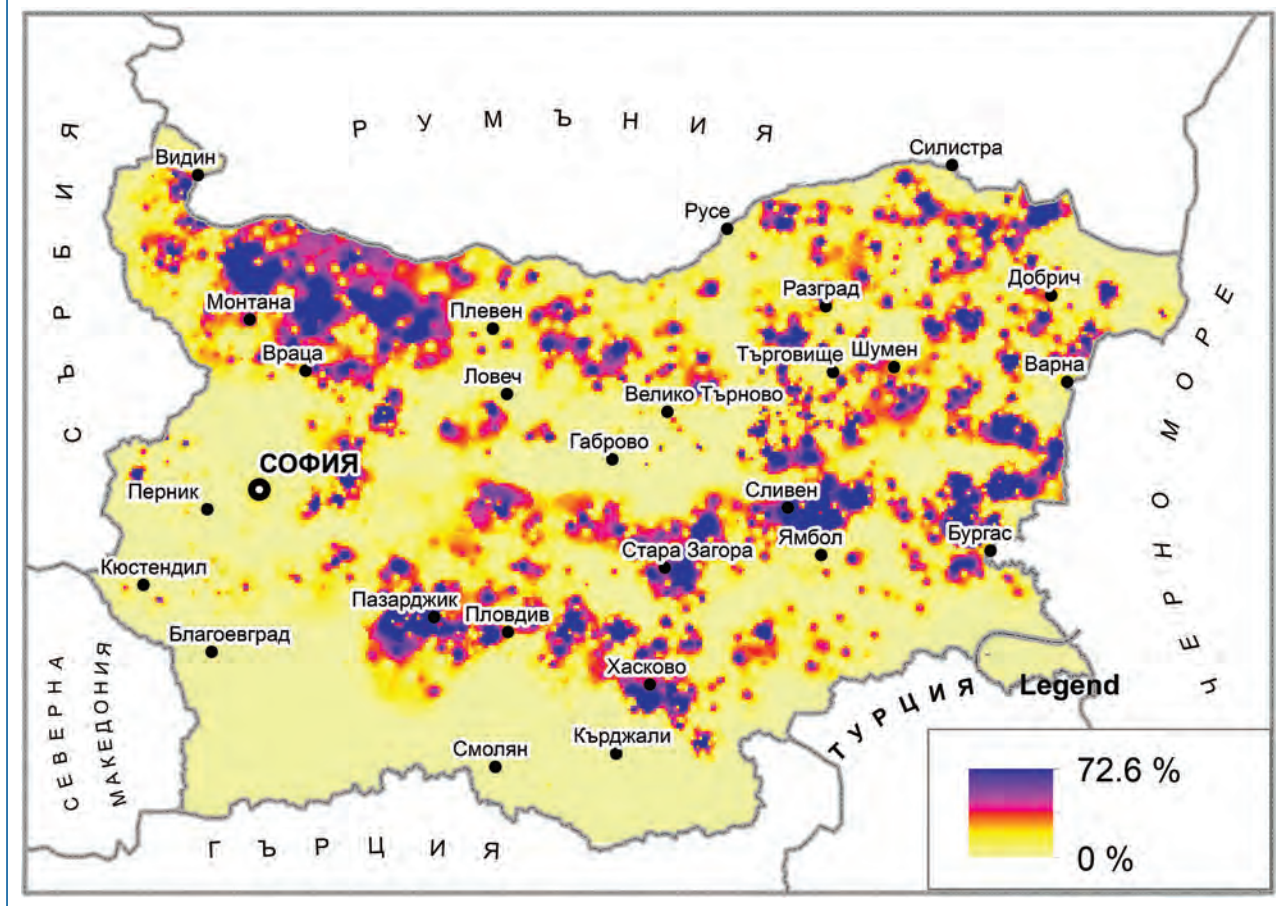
Р У М Ъ Н И Я

С Ъ Р Б И Я

Видин
Силистра
Русе
Монтана
Разград
Добрич
Плевен
Враца
Търговище
Шумен
Варна
Ловеч
Велико Търново
Габрово
СОФИЯ
Перник
Сливен
Стара Загора
Ямбол
Бургас
Кюстендил
Пазарджик
Пловдив
Благоевград
Хасково
Смолян
Кърджали

Ч Е Р Н О М О Р Е

СЕВЕРНА МАКЕДОНИЯ

Т У Р Ц И Я

Г Ъ Р Ц И Я

Legend
72.6 %
0 %